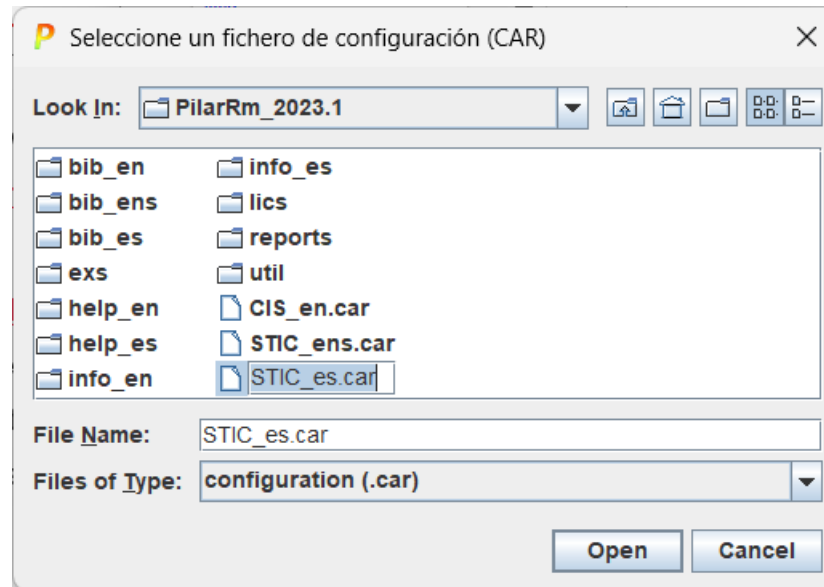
P Seleccione un fichero de configuración (CAR)

Look In: PilarRm_2023.1

bib_en
bib_ens
bib_es
exs
help_en
help_es
info_en
info_es
lics
reports
util
CIS_en.car
STIC_ens.car
STIC_es.car

File Name: STIC_es.car
Files of Type: configuration (.car)

Open
Cancel